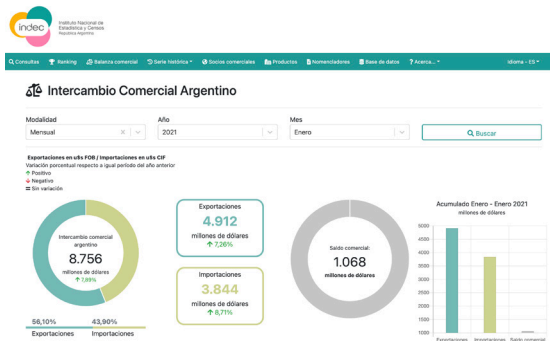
indec Instituto Nacional de Estadística y Censos República Argentina

Consultas Ranking Balanza comercial Serie histórica Socios comerciales Productos Nomencladores Base de datos Acerca... Idioma - ES

Intercambio Comercial Argentino

Modalidad
Mensual

Año
2021

Mes
Enero

Buscar

Exportaciones en u$s FOB / Importaciones en u$s CIF
Variación porcentual respecto a igual período del año anterior
Positivo
Negativo
Sin variación

Intercambio comercial argentino
8.756
millones de dólares
7,89%

56,10%
Exportaciones
43,90%
Importaciones

Exportaciones
4.912
millones de dólares
7,26%

Importaciones
3.844
millones de dólares
8,71%

Saldo comercial:
1.068
millones de dólares

Acumulado Enero - Enero 2021
millones de dólares

5000
4500
4000
3500
3000
2500
2000
1500
1000

Exportaciones Importaciones Saldo comercial